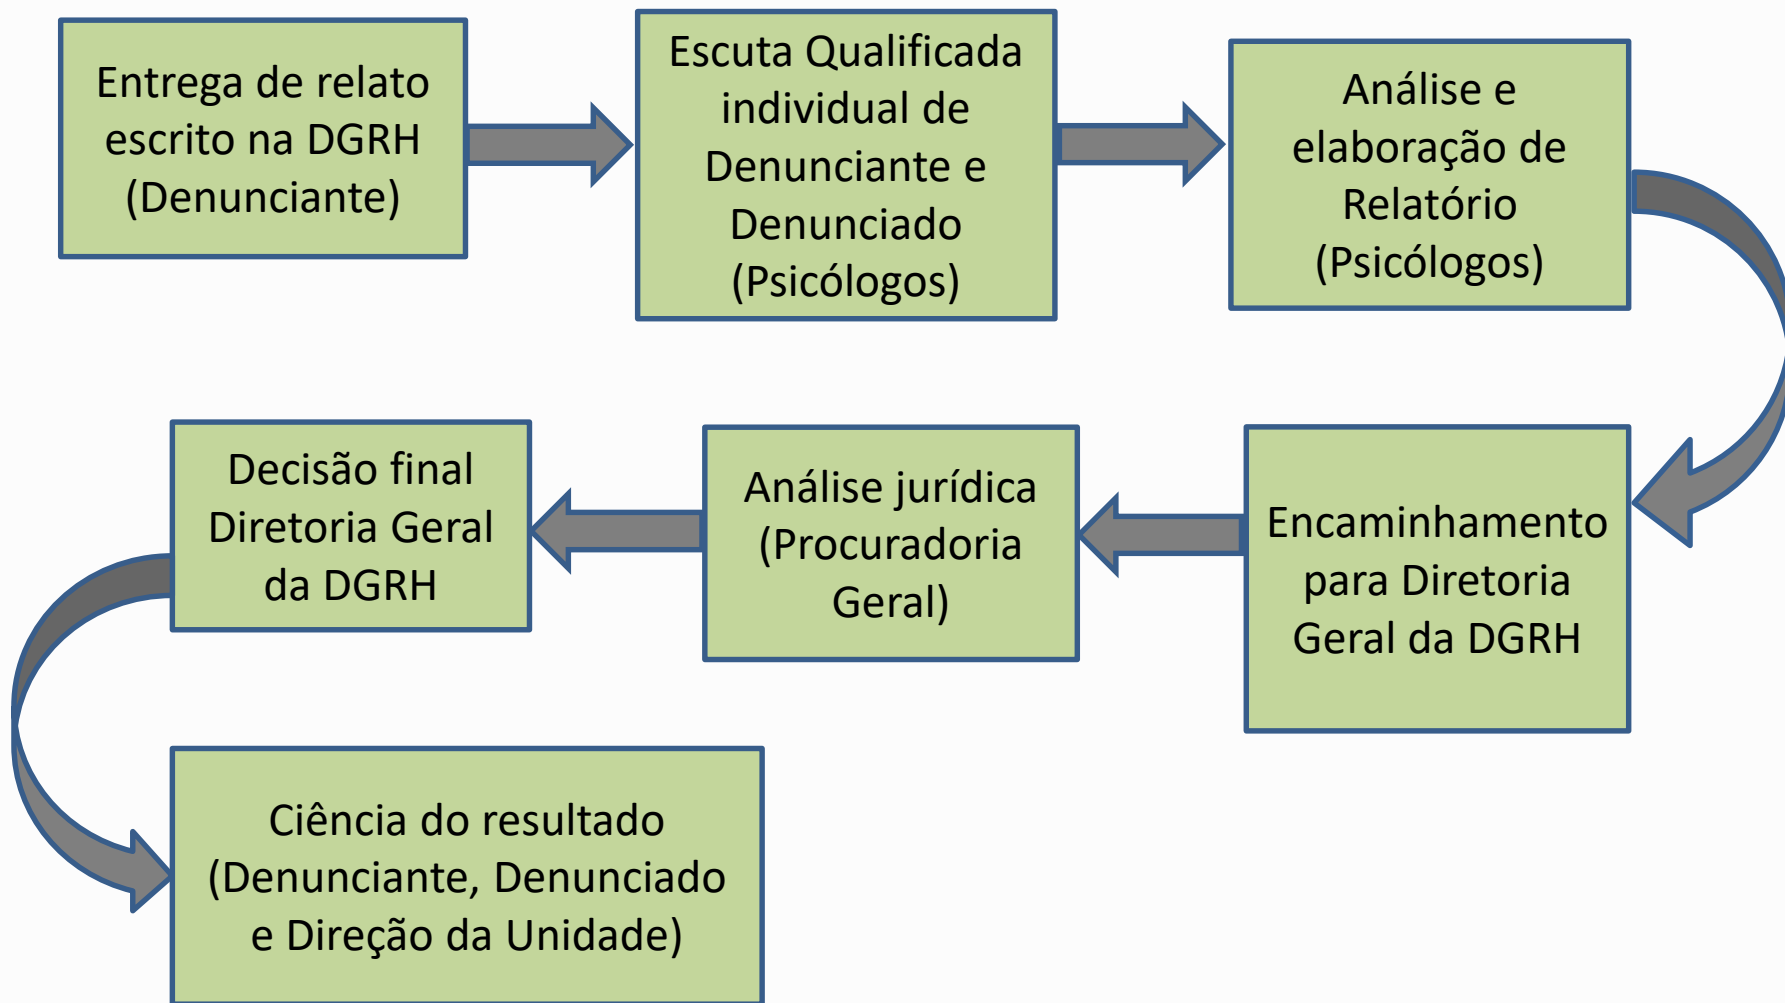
Entrega de relato escrito na DGRH (Denunciante)

Escuta Qualificada individual de Denunciante e Denunciado (Psicólogos)

Análise e elaboração de Relatório (Psicólogos)

Encaminhamento para Diretoria Geral da DGRH

Análise jurídica (Procuradoria Geral)

Decisão final Diretoria Geral da DGRH

Ciência do resultado (Denunciante, Denunciado e Direção da Unidade)